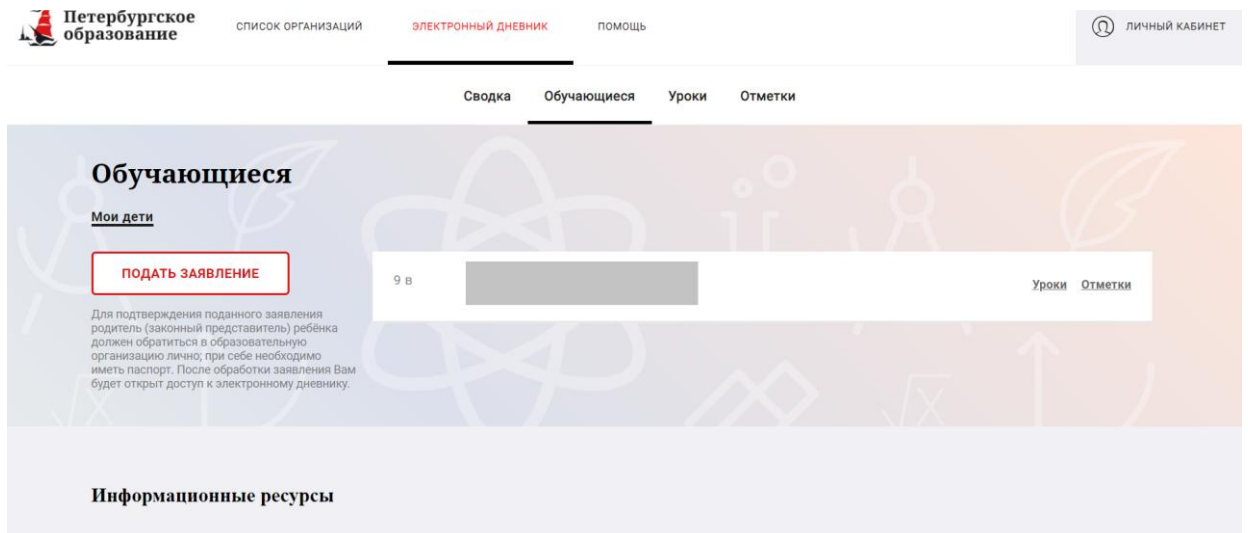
Петербургское образование

СПИСОК ОРГАНИЗАЦИЙ ЭЛЕКТРОННЫЙ ДНЕВНИК ПОМОЩЬ

ЛИЧНЫЙ КАБИНЕТ

Сводка Обучающиеся Уроки Отметки

Обучающиеся

Мои дети

ПОДАТЬ ЗАЯВЛЕНИЕ

Для подтверждения поданного заявления родитель (законный представитель) ребёнка должен обратиться в образовательную организацию лично; при себе необходимо иметь паспорт. После обработки заявления Вам будет открыт доступ к электронному дневнику.

9 в

Уроки Отметки

Информационные ресурсы